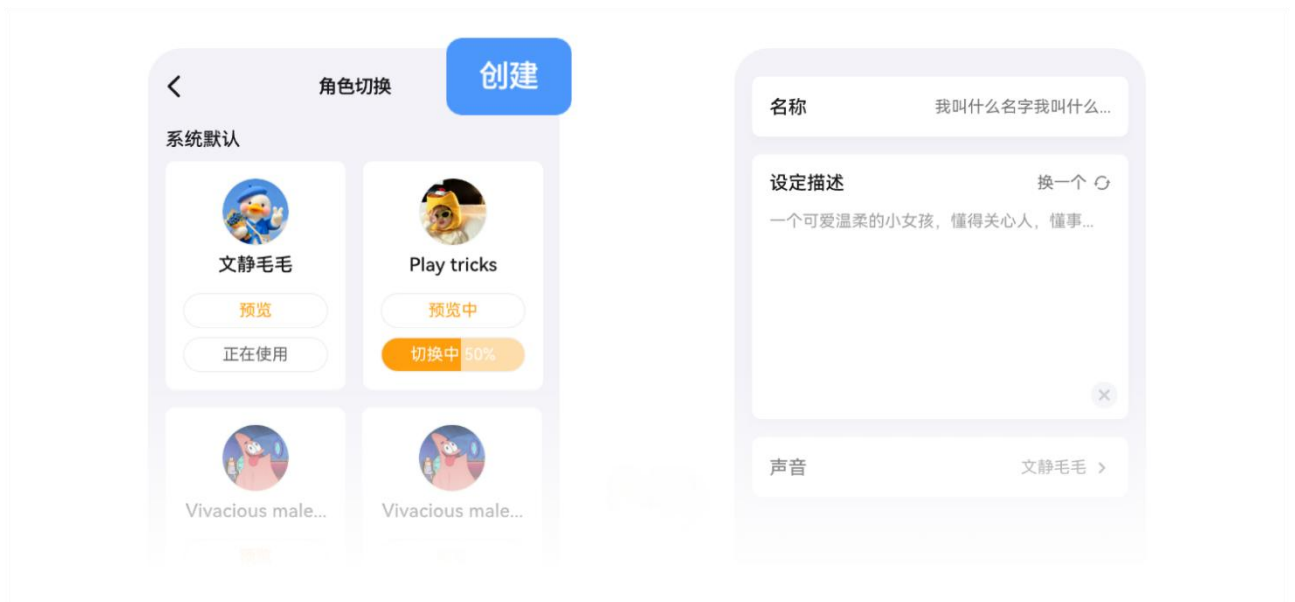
<

角色切换

创建

系统默认

文静毛毛

预览

正在使用

Play tricks

预览中

切换中 50%

Vivacious male...

Vivacious male...

名称

我叫什么名字我叫什么...

设定描述

换一个

一个可爱温柔的小女孩，懂得关心人，懂事...

声音

文静毛毛 >